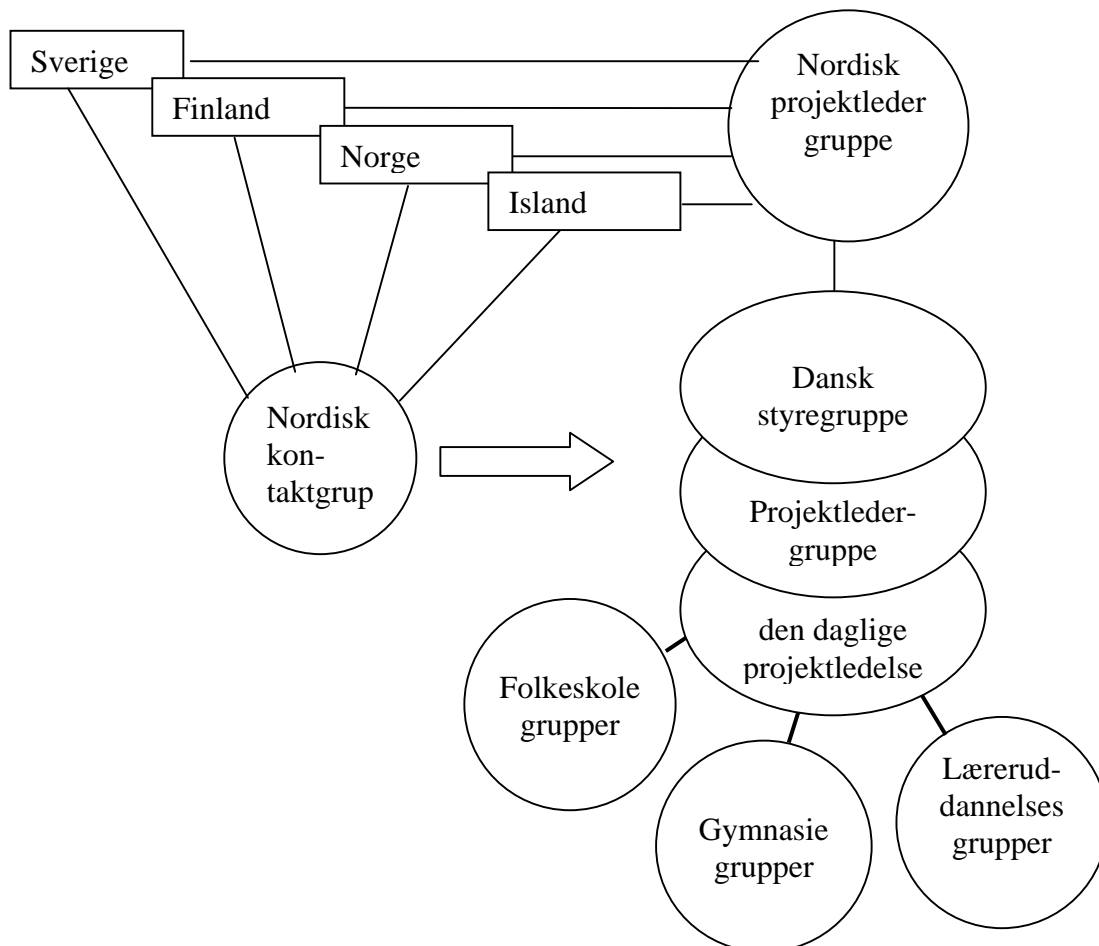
Sverige
Finland
Norge
Island

Nordisk projektleder gruppe

Nordisk kontaktgrup

Dansk styregruppe

Projektledergruppe

den daglige projektledelse

Folkeskole grupper

Gymnasie grupper

Lærerud-dannelses grupper